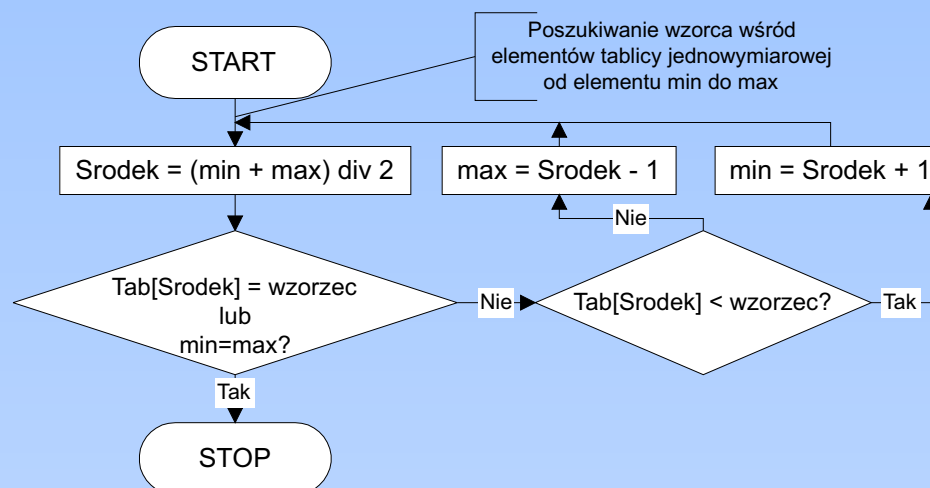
Poszukiwanie wzorca wśród elementów tablicy jednowymiarowej od elementu min do max

START

Srodek = (min + max) div 2

max = Srodek - 1

min = Srodek + 1

Nie

Tab[Srodek] = wzorzec lub min=max?

Nie

Tab[Srodek] < wzorzec?

Tak

Tak

STOP